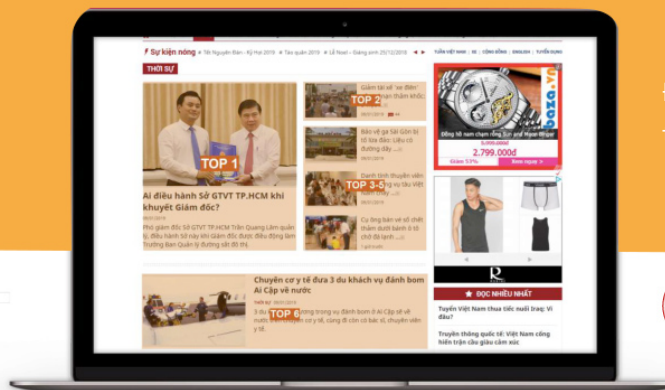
Sự kiện nóng • Tết Nguyên Đán - Kỷ Hợi 2019 • Tàu quân 2019 • Lễ Noel - Giáng sinh 25/12/2018

TUYỂN VIỆT NAM | 3G | CỘNG ĐỒNG | ENGLISH | TUYỂN DỤNG

THỜI SỰ

TOP 1

Ai điều hành Sở GTVT TP.HCM khi khuyết Giám đốc?

Phó giám đốc Sở GTVT TP.HCM Trần Quang Lâm quản lý, điều hành Sở này khi Giám đốc được điều động làm Trưởng Ban Quản lý đường sắt đô thị.

TOP 2

Giám tài xế 'xe điên'

Bắt vệ gia tài Gòn bị tô lùa đảo: Liệu có đường dây ...

TOP 3-5

Danh tính thuyền viên

Cụ ông bán vé số chết thảm dưới bánh xe tải ...

TOP 6

Chuyên cơ y tế đưa 3 du khách vụ đánh bom Ai Cập về nước

3 du khách trong vụ đánh bom ở Ai Cập sẽ về nước bằng chuyên cơ y tế, cùng đi còn có bác sĩ, chuyên viên y tế.

baza.vn

Đồng hồ nam chạm rỗng Sun and Moon Bluer

5.999.000đ

2.799.000đ

Giảm 53%

Mua ngay

ĐỌC NHIỀU NHẤT

Tuyển Việt Nam thua tiếc nuối Iraq: Vì đâu?

Truyền thông quốc tế: Việt Nam cống hiến trận cầu giàu cảm xúc